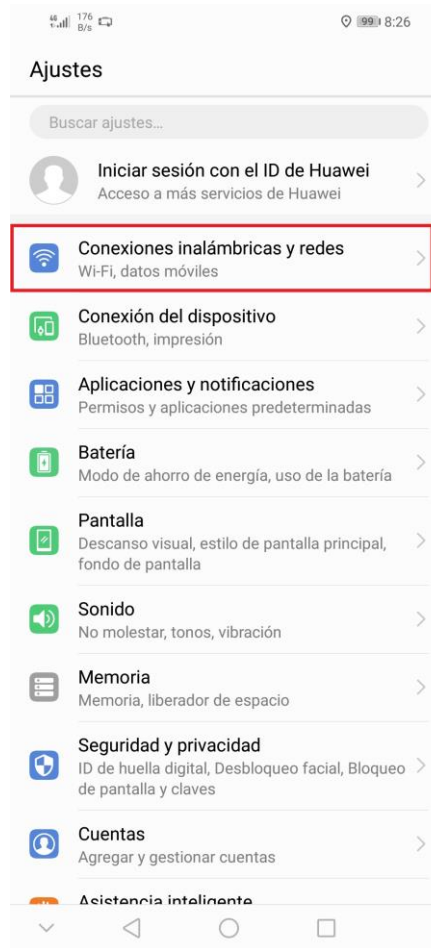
4G 176 B/s 99 8:26

Ajustes

Buscar ajustes...

Iniciar sesión con el ID de Huawei
Acceso a más servicios de Huawei

Conexiones inalámbricas y redes
Wi-Fi, datos móviles

Conexión del dispositivo
Bluetooth, impresión

Aplicaciones y notificaciones
Permisos y aplicaciones predeterminadas

Batería
Modo de ahorro de energía, uso de la batería

Pantalla
Descanso visual, estilo de pantalla principal, fondo de pantalla

Sonido
No molestar, tonos, vibración

Memoria
Memoria, liberador de espacio

Seguridad y privacidad
ID de huella digital, Desbloqueo facial, Bloqueo de pantalla y claves

Cuentas
Agregar y gestionar cuentas

Asistencia inteligente